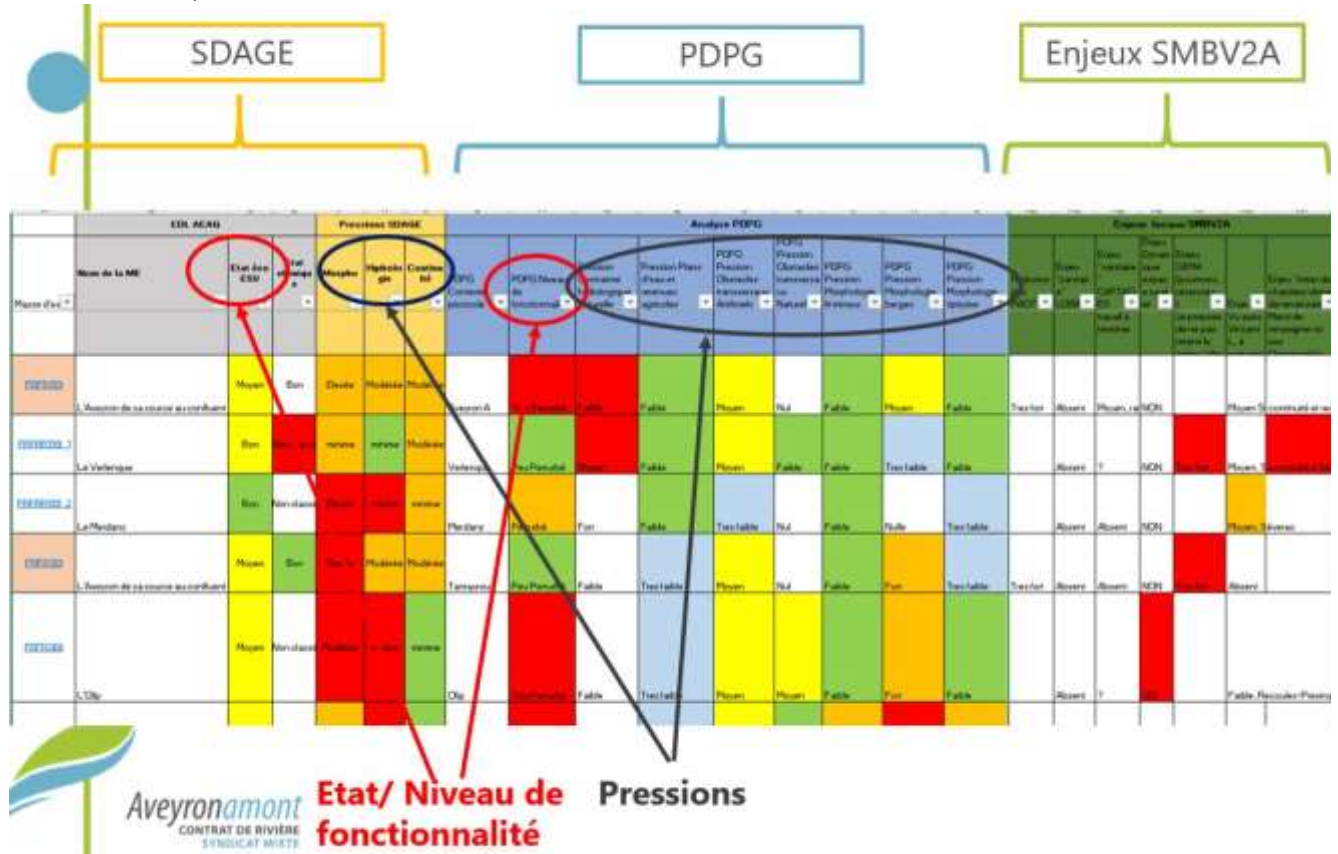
SDAGE

PDPG

Enjeux SMBV2A

| Masse d'eau | Nom de la ME | Etat éco ESU | Etat chimique | Morpho | Hydrologie | Continuité | PDPG Contexte piscicole | PDPG Niveau de fonctionnalité | Pression ressource | Pression Plans d'eau et retenues agricoles | PDPG Pression Obstacles transversaux Artificiels | PDPG Pression Obstacles transversaux Naturel | PDPG Pression Morphologie Lit mineur | PDPG Pression Morphologie Berges | PDPG Pression Morphologie Ripisylve | | | | | | | | |
|---|---|---|---|---|---|---|---|---|---|---|---|---|---|---|---|---|---|---|---|---|---|---|---|
| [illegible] | L'Aveyron de sa source au confluent | Moyen | Bon | Elevée | Modérée | Modérée | Aveyron A | Très Perturbé | Faible | Faible | Moyen | Nul | Faible | Moyen | Faible | Très fort | Absent | Moyen, ra | NON | | Moyen S | continuité et s | |
| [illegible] | La Verlenque | Bon | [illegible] | minime | minime | Modérée | Verlenque | Peu Perturbé | Moyen | Faible | Moyen | Faible | Faible | Très faible | Faible | | Absent | ? | NON | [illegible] | Moyen, S | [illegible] | |
| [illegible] | Le Merdanson | Bon | Non classé | Elevée | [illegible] | minime | Merdans | Perturbé | Fort | Faible | Très faible | Nul | Faible | Nulle | Très faible | | Absent | Absent | NON | | Moyen, Séveraç | | |
| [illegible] | L'Aveyron de sa source au confluent | Moyen | Bon | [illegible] | Modérée | Modérée | Tantayrou | Peu Perturbé | Faible | Très faible | Moyen | Nul | Faible | Fort | Très faible | Très fort | Absent | Absent | NON | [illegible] | Absent | | |
| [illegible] | L'Olip | Moyen | Non classé | Modérée | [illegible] | minime | Olip | Très Perturbé | Faible | Très faible | Moyen | Moyen | Faible | Fort | Faible | | Absent | ? | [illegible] | | Faible, Recoules Prévinq | | |

Etat/ Niveau de fonctionnalité

Pressions

Aveyronamont
CONTRAT DE RIVIÈRE
SYNDICAT MIXTE